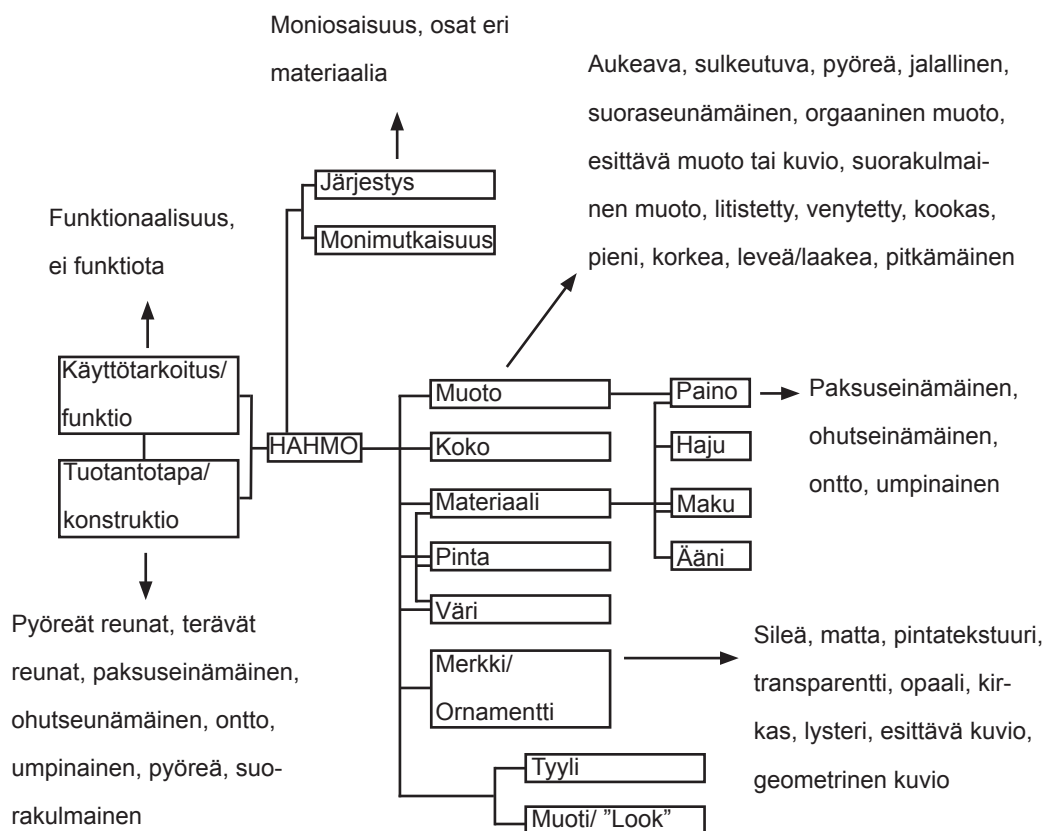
Moniosaisuus, osat eri materiaalia

Aukeava, sulkeutuva, pyöreä, jalallinen, suoraseunämäinen, orgaaninen muoto, esittävä muoto tai kuvio, suorakulmainen muoto, litistetty, venytetty, kookas, pieni, korkea, leveä/laakea, pitkämäinen

Järjestys

Monimutkaisuus

Funktionaalisuus, ei funktiota

Käyttötarkoitus/ funktio

Tuotantotapa/ konstruktio

HAHMO

Muoto

Koko

Materiaali

Pinta

Väri

Merkki/ Ornamentti

Tyyli

Muoti/ "Look"

Paino

Haju

Maku

Ääni

Paksuseinämäinen, ohutseinämäinen, ontto, umpinainen

Sileä, matta, pintatekstuuri, transparentti, opaali, kirkas, lysteri, esittävä kuvio, geometrinen kuvio

Pyöreät reunat, terävät reunat, paksuseinämäinen, ohutseunämäinen, ontto, umpinainen, pyöreä, suorakulmainen